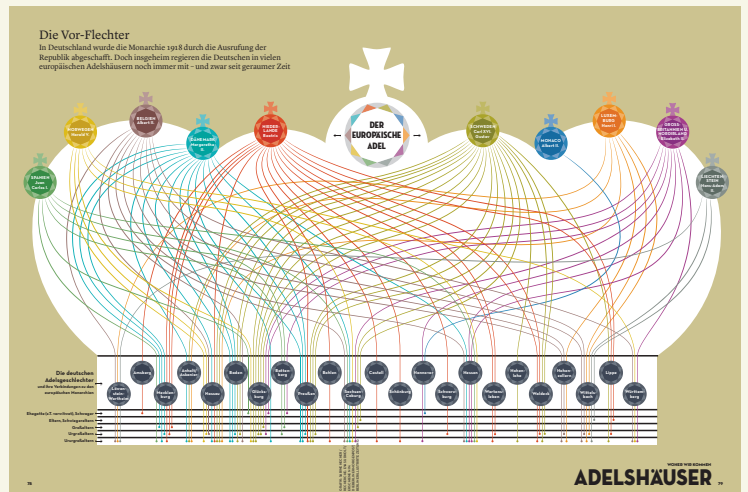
Die Vor-Flechter

In Deutschland wurde die Monarchie 1918 durch die Ausrufung der Republik abgeschafft. Doch insgeheim regieren die Deutschen in vielen europäischen Adelshäusern noch immer mit – und zwar seit geraumer Zeit

DER EUROPÄISCHE ADEL

SPANIEN Juan Carlos I.

NORWEGEN Harald V.

BELGIEN Albert II.

DÄNEMARK Margarethe II.

NIEDERLANDE Beatrix

SCHWEDEN Carl XVI. Gustav

MONACO Albert II.

LUXEMBURG Henri I.

GROSSBRITANNIEN & NORDIRLAND Elizabeth II.

LIECHTENSTEIN Hans-Adam II.

Die deutschen Adelsgeschlechter
und ihre Verbindungen zu den europäischen Herrscherhäusern

Löwenstein-Wertheim
Arenberg
Mecklenburg
Anhalt-Askanien
Hessen
Baden
Glücksburg
Battenberg
Preußen
Bohlen
Sachsen-Coburg
Castell
Schleswig
Hannover
Schwarzburg
Nassau
Wettiner
Hohenlohe
Waldeck
Hohenzollern
Wittelsbach
Lippe
Württemberg

Ehegatte (z.T. verstorben), Schwager
Eltern, Schwiegereltern
Großeltern
Urgroßeltern
Ururgroßeltern

78

WONACH WIR KOMMEN
ADELSHÄUSER
79